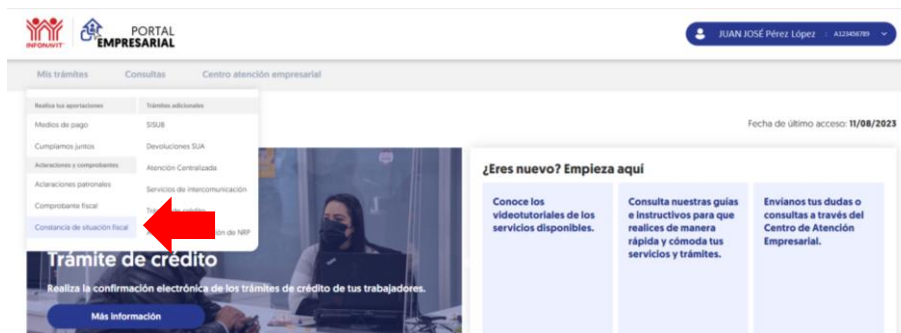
INFONAVIT PORTAL EMPRESARIAL

JUAN JOSÉ Pérez López A123456789

Mis trámites Consultas Centro atención empresarial

Realiza tus aportaciones
Medios de pago
Cumplamos juntos
Aclaraciones y comprobantes
Aclaraciones patronales
Comprobante fiscal
Constancia de situación fiscal

Trámites adicionales
SISUB
Devoluciones SUA
Atención Centralizada
Servicios de intercomunicación
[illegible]
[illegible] de NRP

Fecha de último acceso: 11/08/2023

Trámite de crédito
Realiza la confirmación electrónica de los trámites de crédito de tus trabajadores.
Más información

¿Eres nuevo? Empieza aquí

Conoce los videotutoriales de los servicios disponibles.

Consulta nuestras guías e instructivos para que realices de manera rápida y cómoda tus servicios y trámites.

Envíanos tus dudas o consultas a través del Centro de Atención Empresarial.